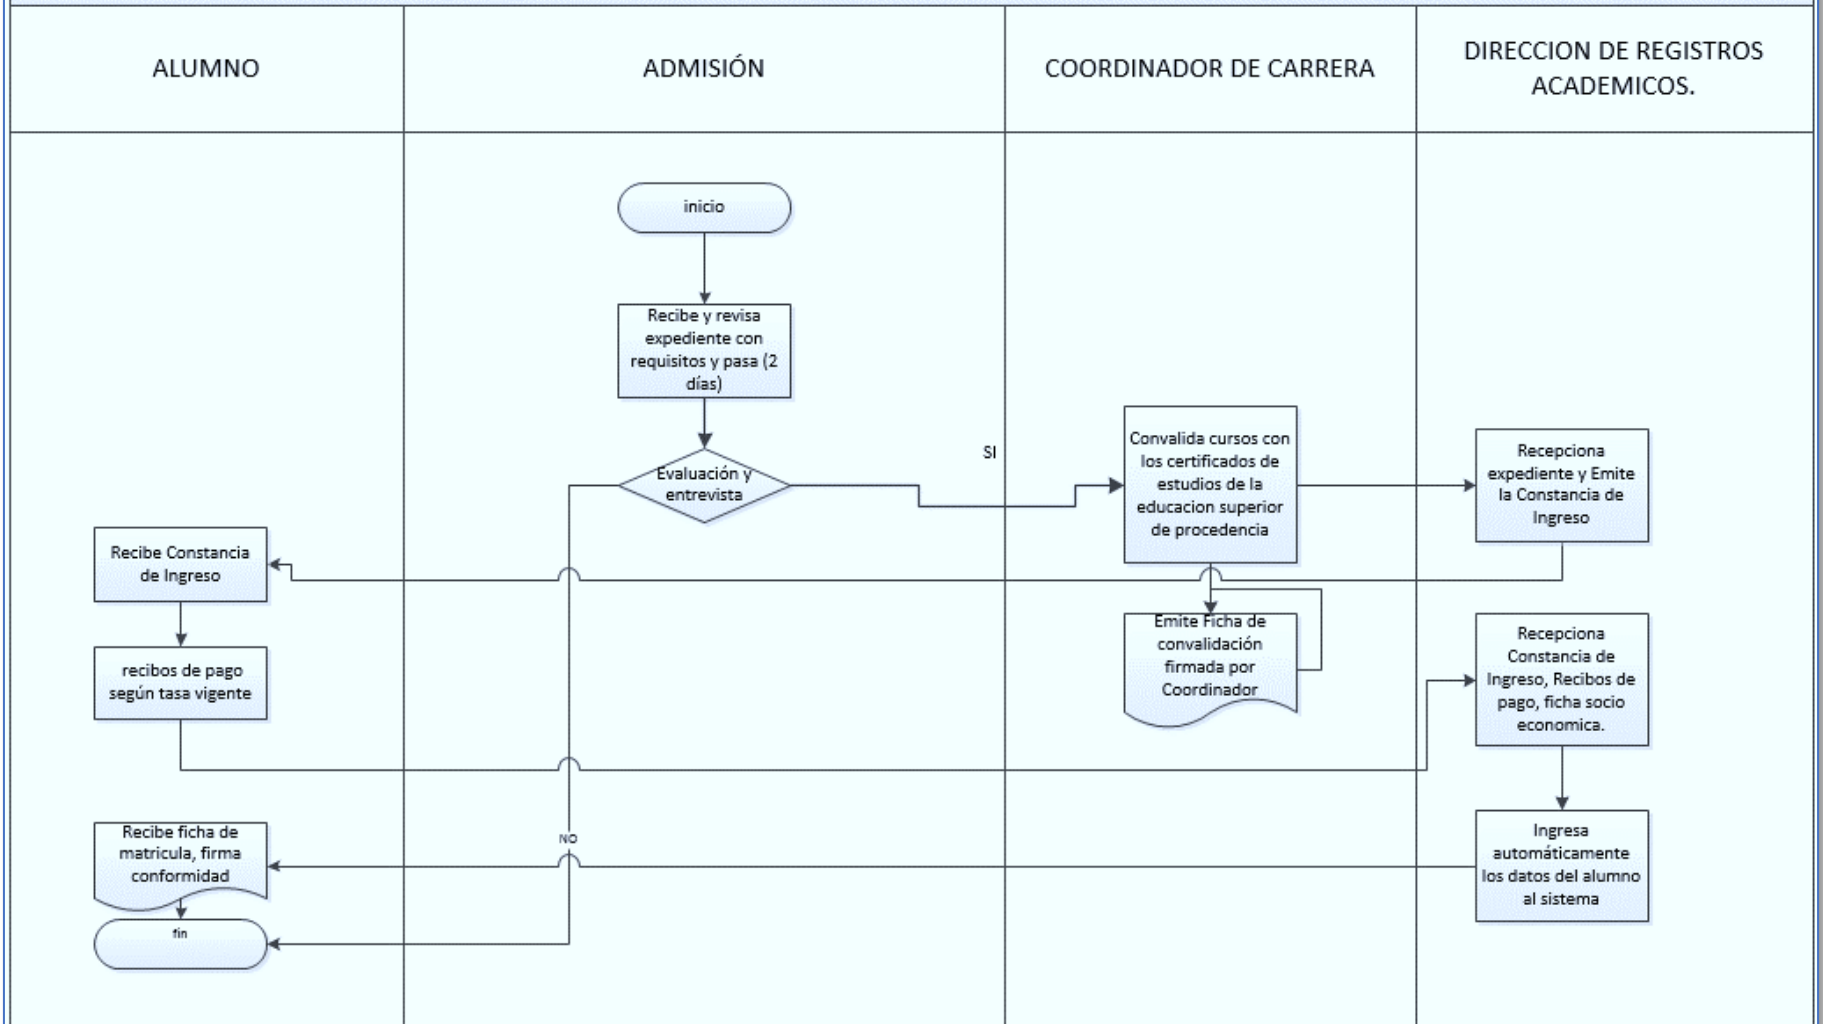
ALUMNO

ADMISIÓN

COORDINADOR DE CARRERA

DIRECCION DE REGISTROS ACADEMICOS.

inicio

Recibe y revisa expediente con requisitos y pasa (2 días)

Evaluación y entrevista

SI

Convalida cursos con los certificados de estudios de la educacion superior de procedencia

Recepciona expediente y Emite la Constancia de Ingreso

Recibe Constancia de Ingreso

Emite Ficha de convalidación firmada por Coordinador

recibos de pago según tasa vigente

Recepciona Constancia de Ingreso, Recibos de pago, ficha socio economica.

NO

Recibe ficha de matricula, firma conformidad

Ingresa automáticamente los datos del alumno al sistema

fin